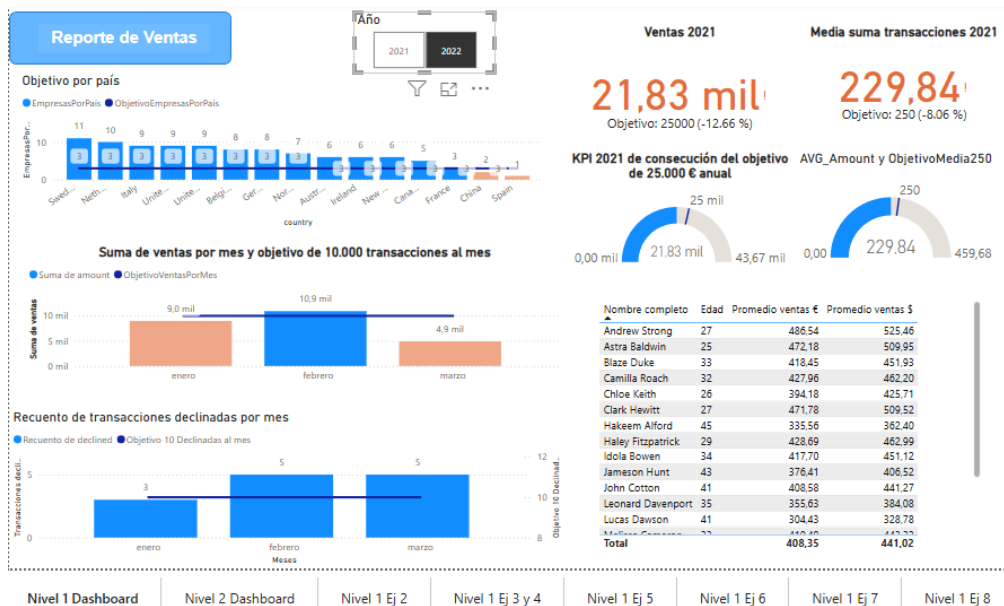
Reporte de Ventas

Año
2021
2022

Objetivo por país
EmpresasPorPaís ObjetivoEmpresasPorPaís
EmpresasPor...
10
0
11 10 9 9 9 9 8 8 7 6 6 6 5 3 2 1
3 3 3 3 3 3 3 3 3 3 3 3 3 3 3 3
Swed... Neth... Italy Unite... Unite... Belgi... Ger... Nor... Ireland New ... Cana... France China Spain
country

Ventas 2021
21,83 mil
Objetivo: 25000 (-12.66 %)

Media suma transacciones 2021
229,84
Objetivo: 250 (-8.06 %)

KPI 2021 de consecución del objetivo de 25.000 € anual
0,00 mil
21,83 mil
25 mil
43,67 mil

AVG_Amount y ObjetivoMedia250
0,00
229,84
250
459,68

Suma de ventas por mes y objetivo de 10.000 transacciones al mes
Suma de amount ObjetivoVentasPorMes
Suma de ventas
10 mil
5 mil
0 mil
9,0 mil
10,9 mil
4,9 mil
enero
febrero
marzo

| Nombre completo | Edad | Promedio ventas € | Promedio ventas $ |
|---|---|---|---|
| Andrew Strong | 27 | 486,54 | 525,46 |
| Astra Baldwin | 25 | 472,18 | 509,95 |
| Blaze Duke | 33 | 418,45 | 451,93 |
| Camilla Roach | 32 | 427,96 | 462,20 |
| Chloe Keith | 26 | 394,18 | 425,71 |
| Clark Hewitt | 27 | 471,78 | 509,52 |
| Hakeem Alford | 45 | 335,56 | 362,40 |
| Haley Fitzpatrick | 29 | 428,69 | 462,99 |
| Idola Bowen | 34 | 417,70 | 451,12 |
| Jameson Hunt | 43 | 376,41 | 406,52 |
| John Cotton | 41 | 408,58 | 441,27 |
| Leonard Davenport | 35 | 355,63 | 384,08 |
| Lucas Dawson | 41 | 304,43 | 328,78 |
| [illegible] | | | |
| Total | | 408,35 | 441,02 |

Recuento de transacciones declinadas por mes
Recuento de declined Objetivo 10 Declinadas al mes
Transacciones decli...
5
0
3
5
5
12
10
8
Objetivo 10 Declinad...
enero
febrero
marzo
Meses

Nivel 1 Dashboard | Nivel 2 Dashboard | Nivel 1 Ej 2 | Nivel 1 Ej 3 y 4 | Nivel 1 Ej 5 | Nivel 1 Ej 6 | Nivel 1 Ej 7 | Nivel 1 Ej 8